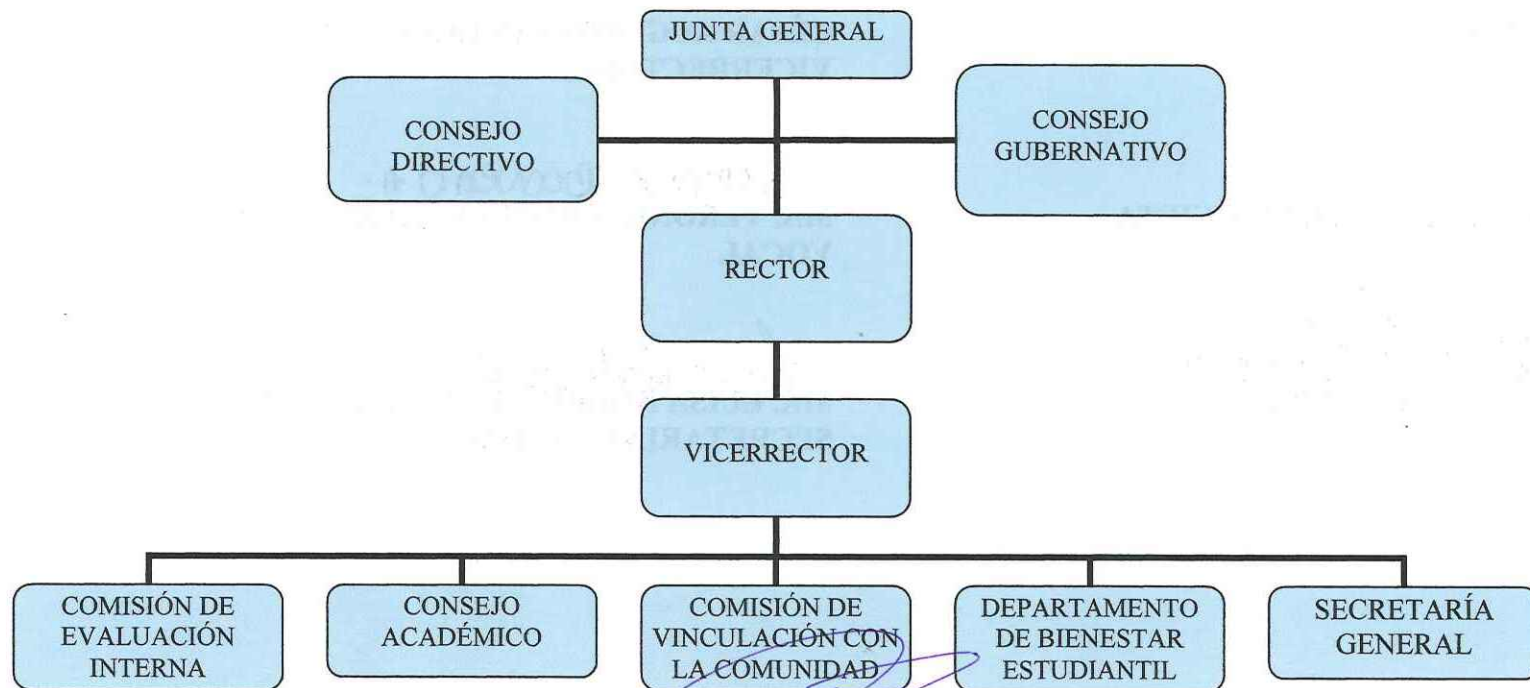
JUNTA GENERAL

CONSEJO DIRECTIVO

CONSEJO GUBERNATIVO

RECTOR

VICERRECTOR

COMISIÓN DE EVALUACIÓN INTERNA

CONSEJO ACADÉMICO

COMISIÓN DE VINCULACIÓN CON LA COMUNIDAD

DEPARTAMENTO DE BIENESTAR ESTUDIANTIL

SECRETARÍA GENERAL